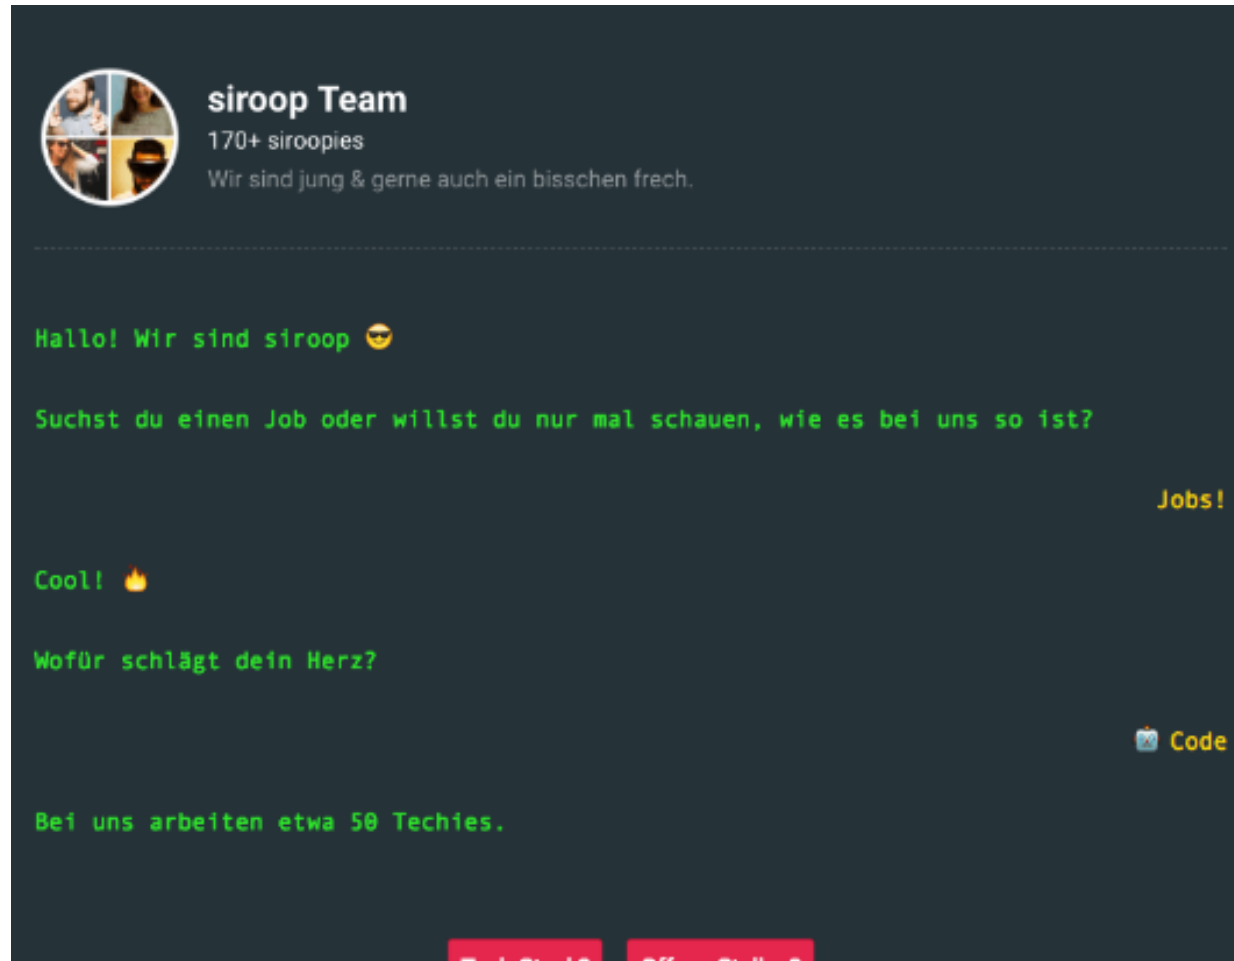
siroop Team
170+ siroopies
Wir sind jung & gerne auch ein bisschen frech.

Hallo! Wir sind siroop 😎

Suchst du einen Job oder willst du nur mal schauen, wie es bei uns so ist?

Jobs!

Cool! 🔥

Wofür schlägt dein Herz?

Code

Bei uns arbeiten etwa 50 Techies.

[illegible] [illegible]